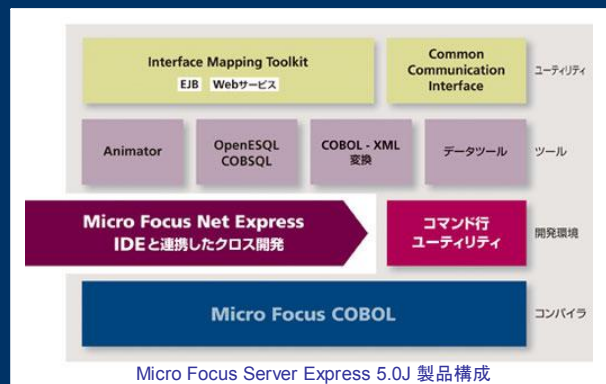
Interface Mapping Toolkit
EJB Webサービス

Common Communication Interface

ユーティリティ

Animator

OpenESQL COBSQL

COBOL - XML 変換

データツール

ツール

Micro Focus Net Express IDEと連携したクロス開発

コマンド行 ユーティリティ

開発環境

Micro Focus COBOL

コンパイラ

Micro Focus Server Express 5.0J 製品構成